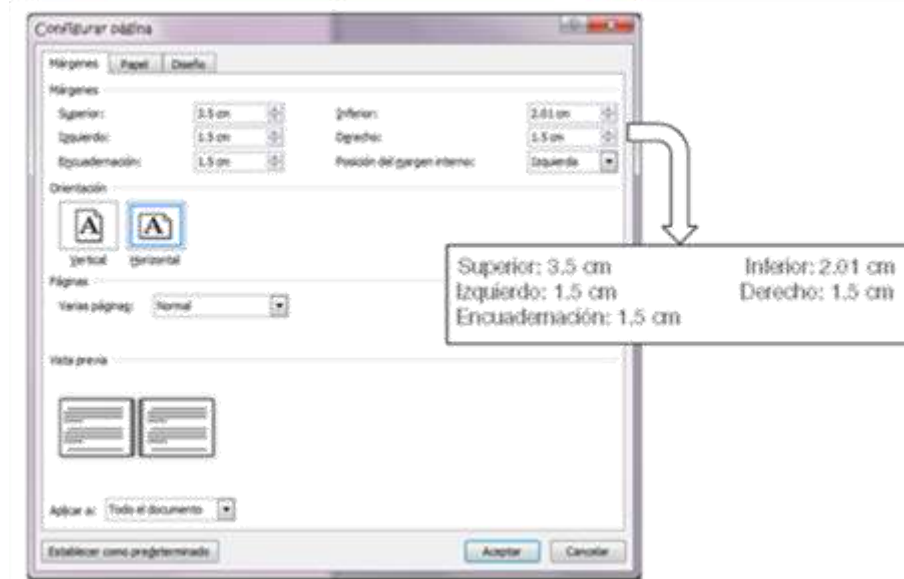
Configurar página

Márgenes | Papel | Diseño

Márgenes

Superior: 3.5 cm
Inferior: 2.01 cm
Izquierdo: 1.5 cm
Derecho: 1.5 cm
Encuadernación: 1.5 cm
Posición del margen interno: Izquierda

Orientación

Vertical
Horizontal

Páginas

Varias páginas: Normal

Vista previa

Aplicar a: Todo el documento

Establecer como predeterminado
Aceptar
Cancelar

Superior: 3.5 cm
Inferior: 2.01 cm
Izquierdo: 1.5 cm
Derecho: 1.5 cm
Encuadernación: 1.5 cm